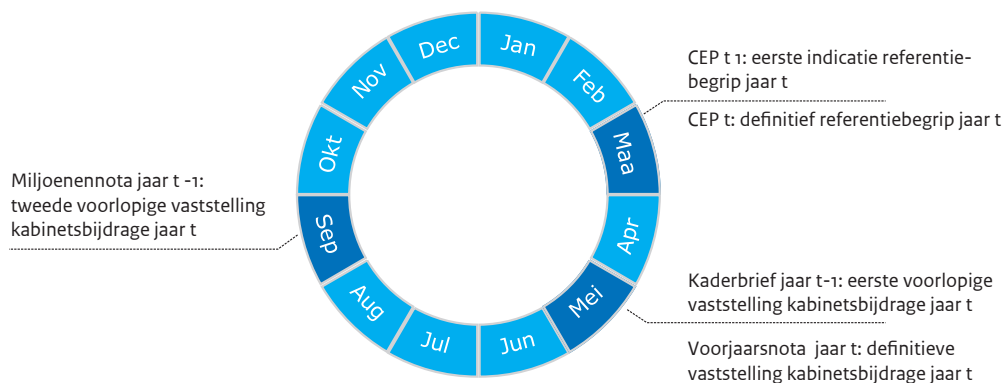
Dec
Jan
Feb
Maa
Apr
Mei
Jun
Jul
Aug
Sep
Okt
Nov

CEP t 1: eerste indicatie referentiebegrip jaar t

CEP t: definitief referentiebegrip jaar t

Miljoenennota jaar t -1: tweede voorlopige vaststelling kabinetsbijdrage jaar t

Kaderbrief jaar t-1: eerste voorlopige vaststelling kabinetsbijdrage jaar t

Voorjaarsnota jaar t: definitieve vaststelling kabinetsbijdrage jaar t